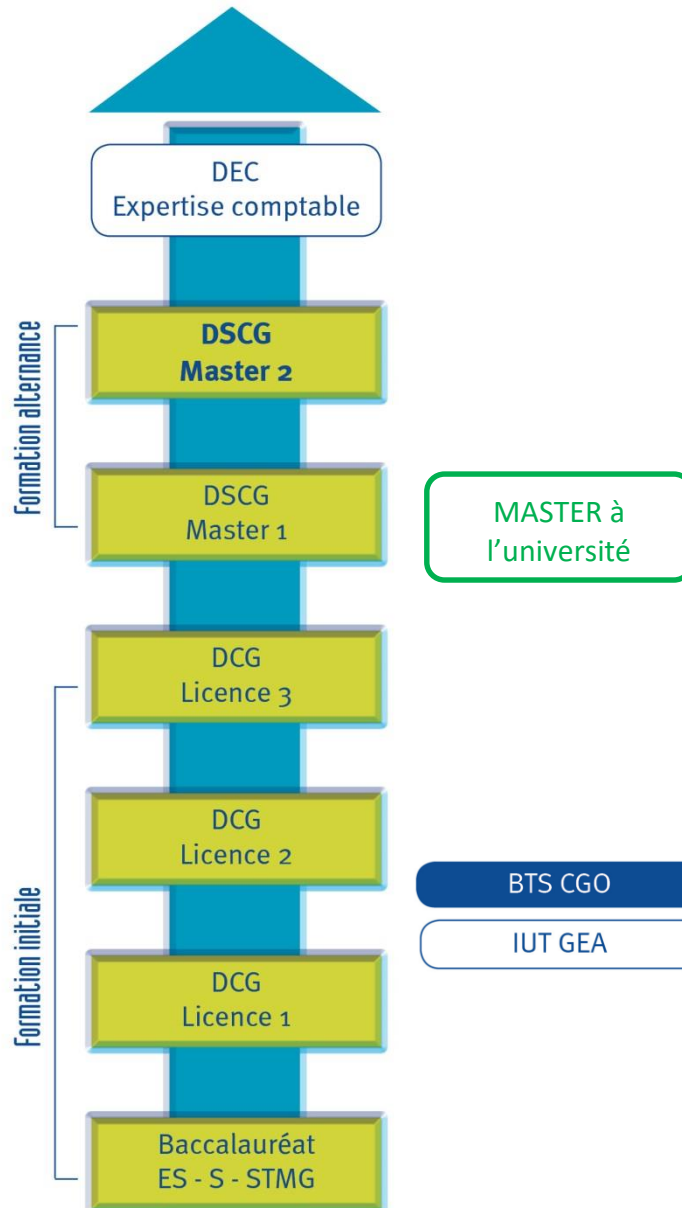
DEC
Expertise comptable

Formation alternance

DSCG
Master 2

DSCG
Master 1

MASTER à l'université

DCG
Licence 3

DCG
Licence 2

BTS CGO

IUT GEA

Formation initiale

DCG
Licence 1

Baccalauréat
ES - S - STMG